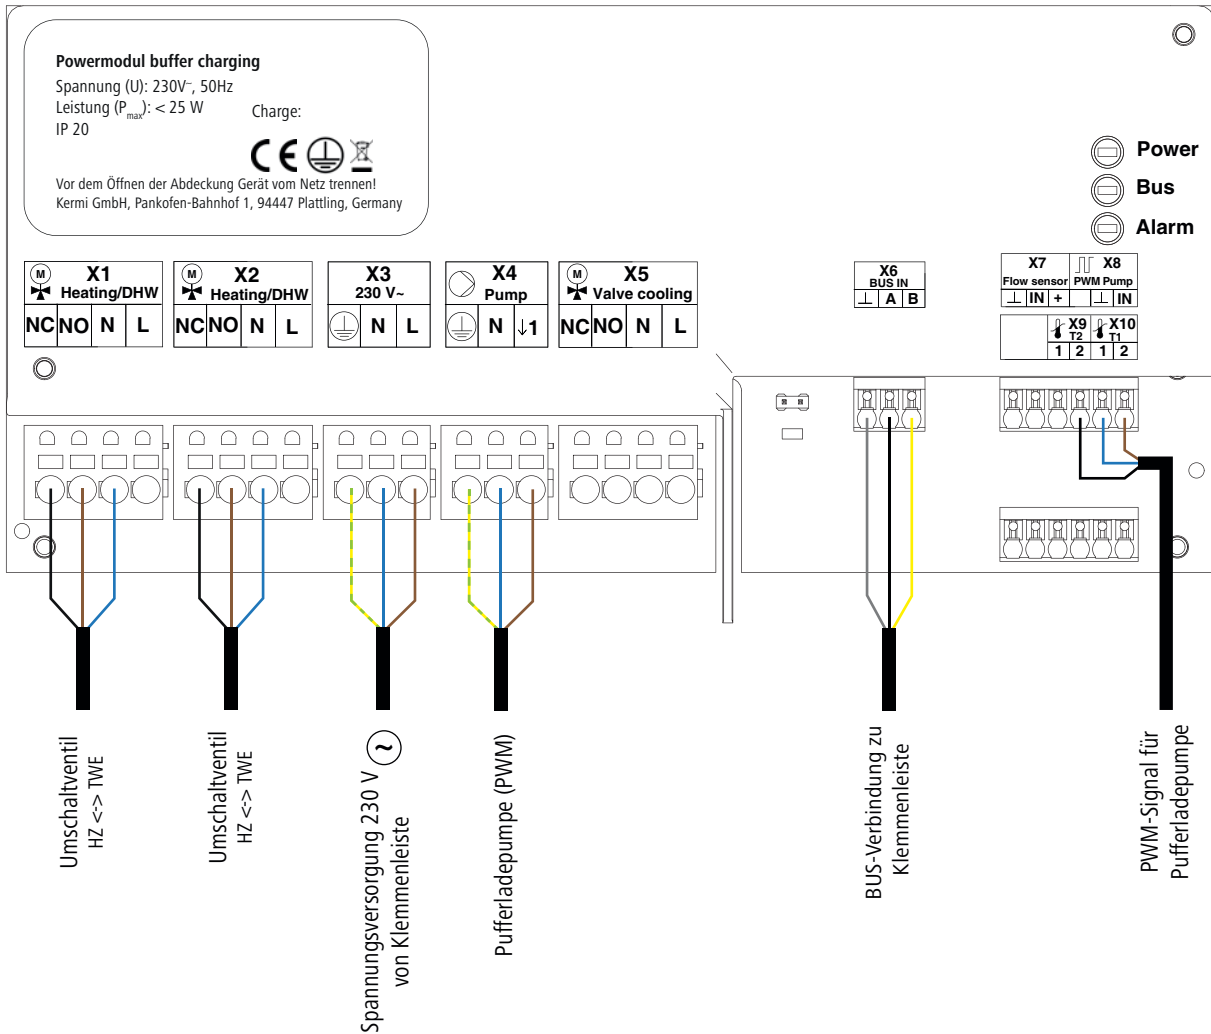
Powermodul buffer charging
Spannung (U): 230V~, 50Hz
Leistung ($P_{max}$): < 25 W
IP 20

Charge:

CE

Vor dem Öffnen der Abdeckung Gerät vom Netz trennen!
Kermi GmbH, Pankofen-Bahnhof 1, 94447 Plattling, Germany

Power
Bus
Alarm

| M X1 Heating/DHW | | | |
|---|---|---|---|
| NC | NO | N | L |

| M X2 Heating/DHW | | | |
|---|---|---|---|
| NC | NO | N | L |

| X3 230 V~ | | |
|---|---|---|
| ⏚ | N | L |

| X4 Pump | | |
|---|---|---|
| ⏚ | N | ↓1 |

| M X5 Valve cooling | | | |
|---|---|---|---|
| NC | NO | N | L |

| X6 BUS IN | | |
|---|---|---|
| ⊥ | A | B |

| X7 Flow sensor | | | X8 PWM Pump | |
|---|---|---|---|---|
| ⊥ | IN | + | ⊥ | IN |

| X9 T2 | | X10 T1 | |
|---|---|---|---|
| 1 | 2 | 1 | 2 |

Umschaltventil
HZ <-> TWE

Umschaltventil
HZ <-> TWE

Spannungsversorgung 230 V ~
von Klemmenleiste

Pufferladepumpe (PWM)

BUS-Verbindung zu
Klemmenleiste

PWM-Signal für
Pufferladepumpe